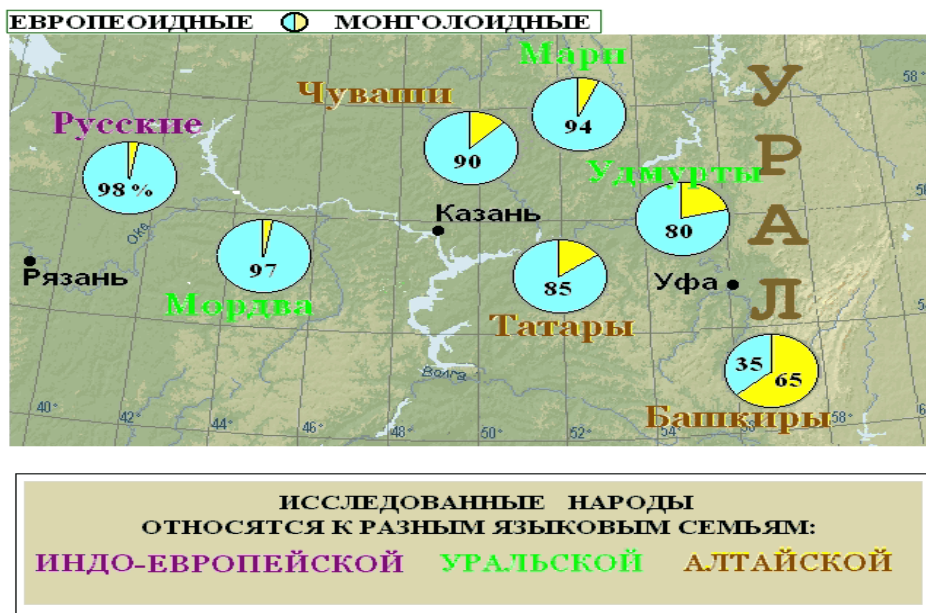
ЕВРОПЕОИДНЫЕ МОНГОЛОИДНЫЕ

Марий

Чуваши

У

Русские

94

90

Р

98 %

Удмурты

Казань

А

80

Ока

Рязань

97

85

Уфа

Л

Мордва

Татары

35

65

Волга

40°

42°

44°

46°

48°

50°

52°

Башкиры

58°

58°

ИССЛЕДОВАННЫЕ НАРОДЫ
ОТНОСЯТСЯ К РАЗНЫМ ЯЗЫКОВЫМ СЕМЬЯМ:

ИНДО-ЕВРОПЕЙСКОЙ УРАЛЬСКОЙ АЛТАЙСКОЙ